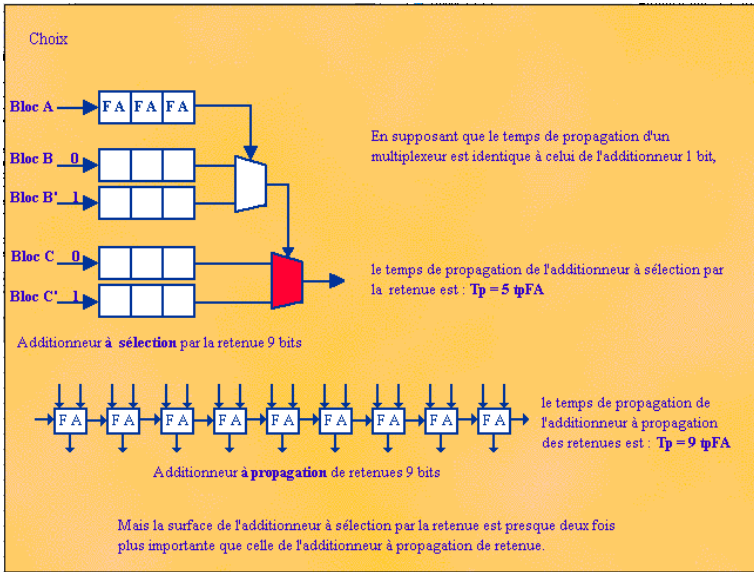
Choix

Bloc A

FA FA FA

Bloc B 0

Bloc B' 1

Bloc C 0

Bloc C' 1

En supposant que le temps de propagation d'un multiplexeur est identique à celui de l'additionneur 1 bit,

le temps de propagation de l'additionneur à sélection par la retenue est : **Tp = 5 tpFA**

Additionneur **à sélection** par la retenue 9 bits

FA FA FA FA FA FA FA FA FA

le temps de propagation de l'additionneur à propagation des retenues est : **Tp = 9 tpFA**

Additionneur **à propagation** de retenues 9 bits

Mais la surface de l'additionneur à sélection par la retenue est presque deux fois plus importante que celle de l'additionneur à propagation de retenue.